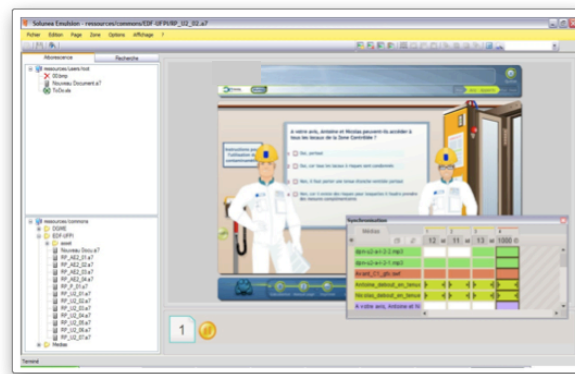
Solunea Emulsion - ressources/commons/EDF-UFPI/RP_02_02.a7

Fichier Edition Page Zone Options Affichage ?

Arborescence Recherche

ressources/users/null
00tmp
Nouveau Document.a7
ToDo.xls

ressources/commons
DGHE
EDF-UFPI
asset
Nouveau Docu.a7
RP_AE2_01.a7
RP_AE2_02.a7
RP_AE2_03.a7
RP_AE2_04.a7
RP_F_01.a7
RP_U2_01.a7
RP_U2_02.a7
RP_U2_03.a7
RP_U2_04.a7
RP_U2_05.a7
RP_U2_06.a7
RP_U2_07.a7
Medias

A votre avis, Antoine et Nicolas peuvent-ils accéder à tous les locaux de la Zone Contrôlée ?

Oui, parfait

Non, car tous les locaux n'ont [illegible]

Non, il faut porter une tenue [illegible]

Non, car il existe des risques pour lesquels il faudra prendre des mesures complémentaires

Synchronisation

Médias

12 11 13 1000

tpn-u2-a-r-2-1.mp3
tpn-u2-a-r-2-1.mp3
Avant_C1_gfx.swf
Antoine_debout_en_tenue
Nicolas_debout_en_tenue
A votre avis, Antoine et Ni

1

Terminé